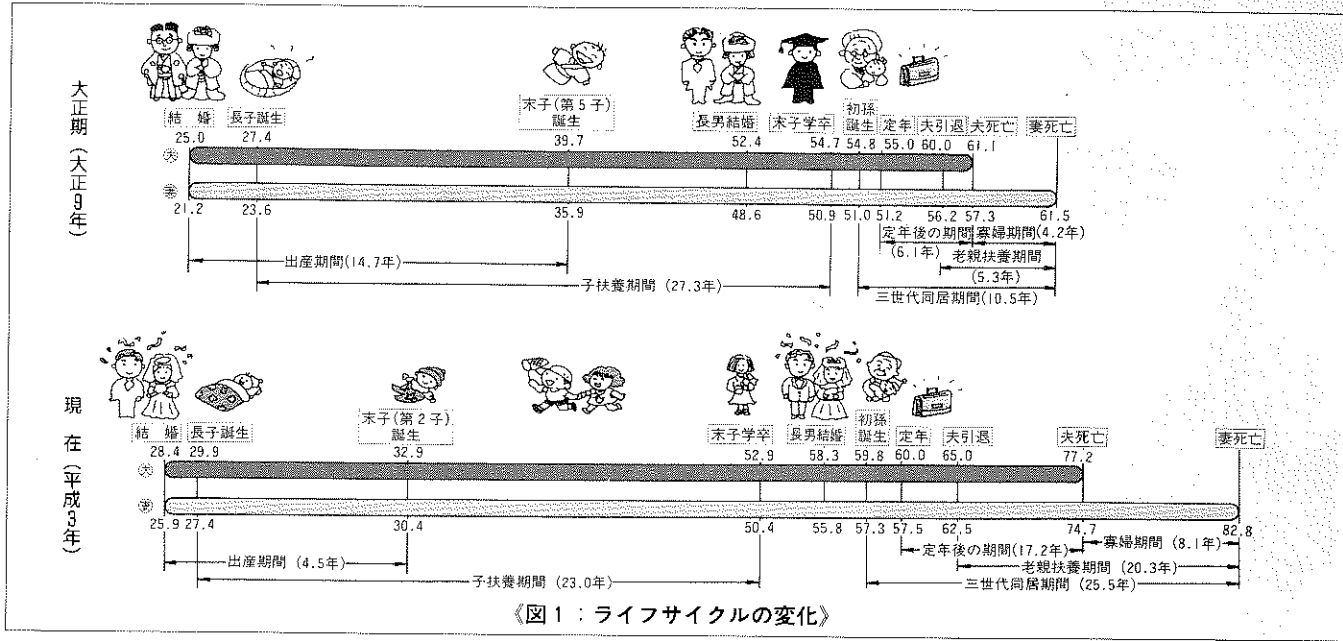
大正期（大正9年）

結婚 長子誕生 末子（第5子）誕生 長男結婚 末子学卒 初孫誕生 定年 夫引退 夫死亡 妻死亡

25.0 27.4 39.7 52.4 54.7 54.8 55.0 60.0 61.1

夫

妻

21.2 23.6 35.9 48.6 50.9 51.0 51.2 56.2 57.3 61.5

定年後の期間（6.1年）

寡婦期間（4.2年）

出産期間（14.7年）

老親扶養期間（5.3年）

子扶養期間（27.3年）

三世代同居期間（10.5年）

現在（平成3年）

結婚 長子誕生 末子（第2子）誕生 末子学卒 長男結婚 初孫誕生 定年 夫引退 夫死亡 妻死亡

28.4 29.9 32.9 52.9 58.3 59.8 60.0 65.0 77.2

夫

妻

25.9 27.4 30.4 50.4 55.8 57.3 57.5 62.5 74.7 82.8

定年後の期間（17.2年）

寡婦期間（8.1年）

出産期間（4.5年）

老親扶養期間（20.3年）

子扶養期間（23.0年）

三世代同居期間（25.5年）

《図1：ライフサイクルの変化》